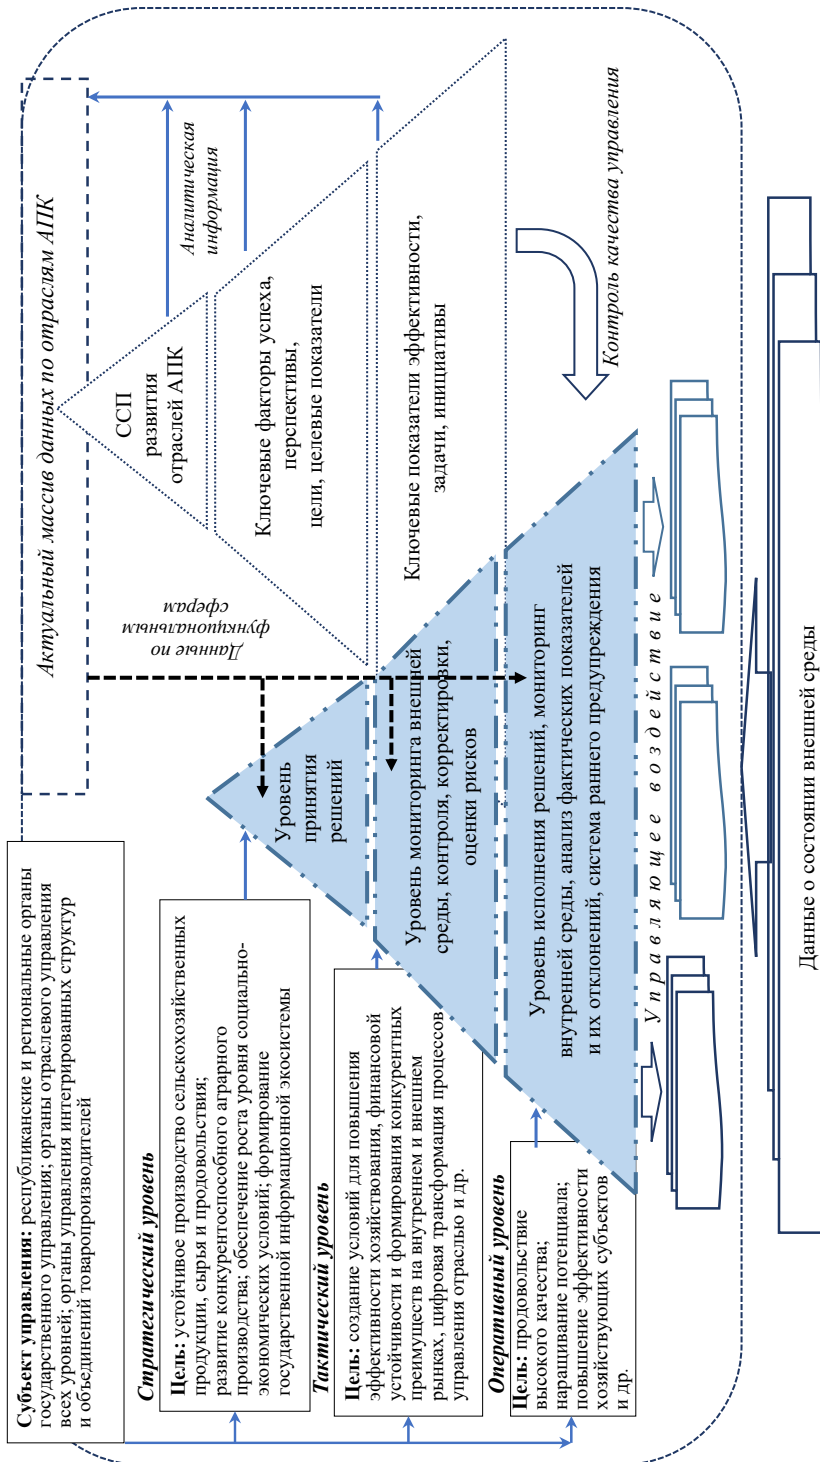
Субъект управления: республиканские и региональные органы государственного управления; органы отраслевого управления всех уровней; органы управления интегрированных структур и объединений товаропроизводителей

Стратегический уровень

Цель: устойчивое производство сельскохозяйственных продукции, сырья и продовольствия; развитие конкурентоспособного аграрного производства; обеспечение роста уровня социально-экономических условий; формирование государственной информационной экосистемы

Тактический уровень

Цель: создание условий для повышения эффективности хозяйствования, финансовой устойчивости и формирования конкурентных преимуществ на внутреннем и внешнем рынках, цифровая трансформация процессов управления отраслью и др.

Оперативный уровень

Цель: продовольствие высокого качества; наращивание потенциала; повышение эффективности хозяйствующих субъектов и др.

Актуальный массив данных по отраслям АПК

Аналитическая информация

Данные по функциональным сферам

ССП развития отраслей АПК

Ключевые факторы успеха, перспективы, цели, целевые показатели

Ключевые показатели эффективности, задачи, инициативы

Контроль качества управления

Уровень принятия решений

Уровень мониторинга внешней среды, контроля, корректировки, оценки рисков

Уровень исполнения решений, мониторинг внутренней среды, анализ фактических показателей и их отклонений, система раннего предупреждения

Управляющее воздействие

Данные о состоянии внешней среды